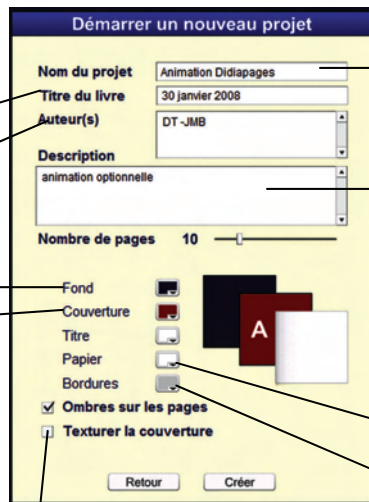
Démarrer un nouveau projet

Nom du projet
Animation Didiapages

Titre du livre
30 janvier 2008

Auteur(s)
DT -JMB

Description
animation optionnelle

Nombre de pages 10

Fond

Couverture

Titre

Papier

Bordures

A

Ombres sur les pages

Texturer la couverture

Retour
Créer